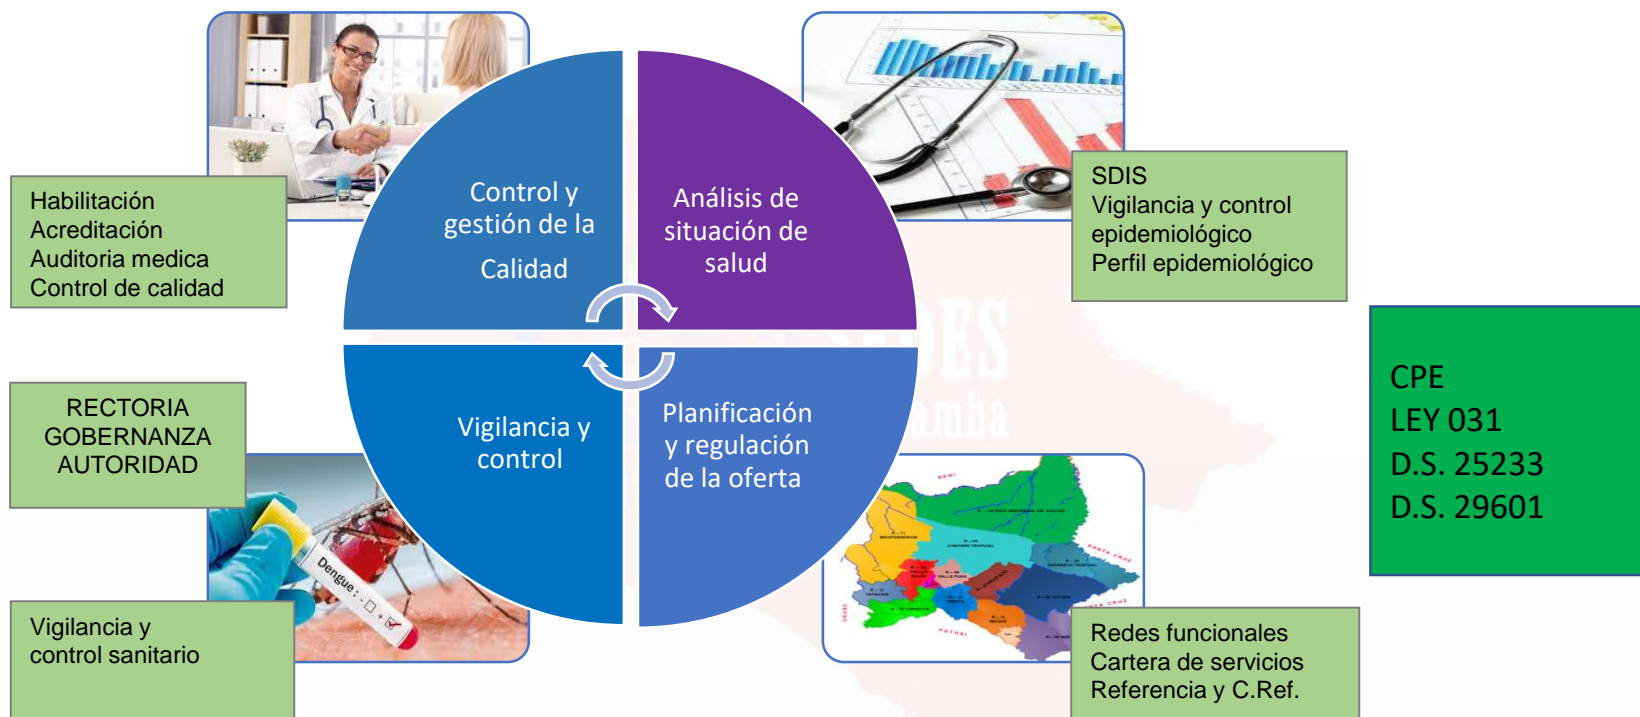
Habilitación
Acreditación
Auditoria medica
Control de calidad

Control y gestión de la Calidad

Análisis de situación de salud

SDIS
Vigilancia y control epidemiológico
Perfil epidemiológico

RECTORIA
GOBERNANZA
AUTORIDAD

Vigilancia y control

Planificación y regulación de la oferta

CPE
LEY 031
D.S. 25233
D.S. 29601

Dengue

Vigilancia y control sanitario

Redes funcionales
Cartera de servicios
Referencia y C.Ref.